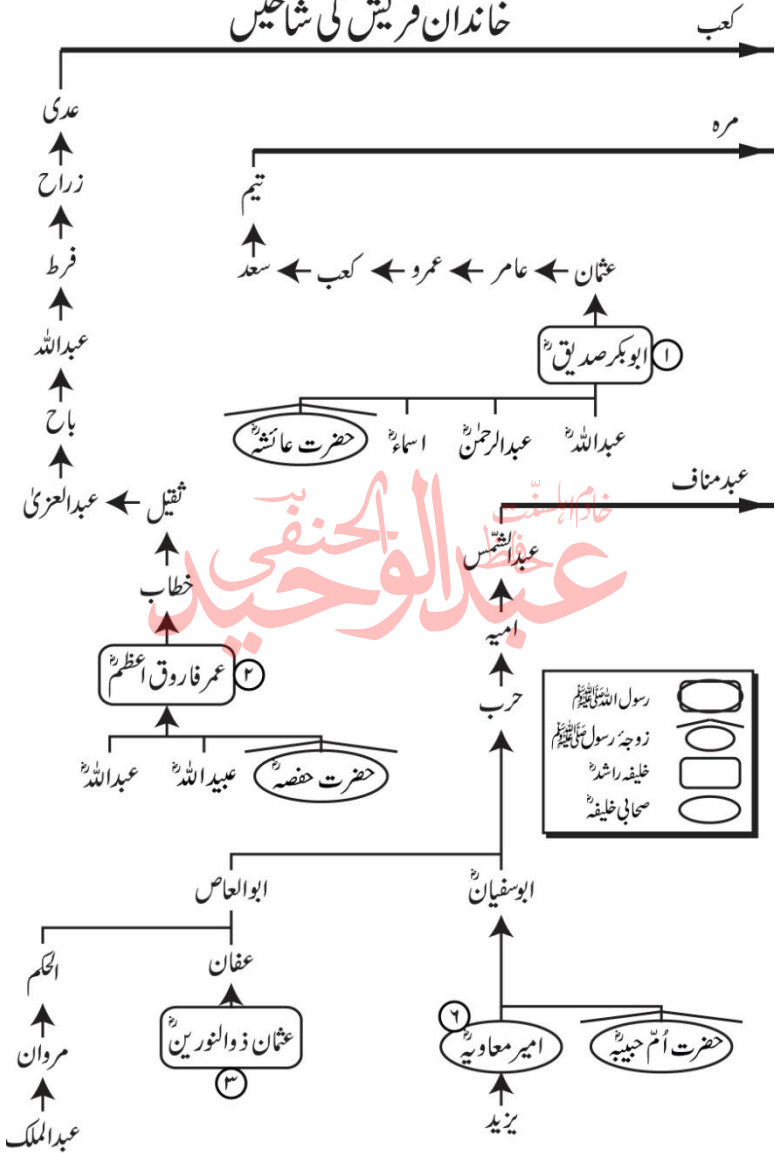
خاندان قریش کی شاخیں

کعب

عدی
زراح
فرط
عبداللہ
باح
عبدالعزیٰ
ثفیل
خطاب
۲ عمر فاروق اعظمؓ
عبداللہؓ
عبیداللہؓ
حضرت حفصہؓ

مرہ
تیم
سعد
کعب
عمرو
عامر
عثمان
۱ ابوبکر صدیقؓ
عبداللہؓ
عبدالرحمنؓ
اسماءؓ
حضرت عائشہؓ

عبدمناف
عبدالشمس
امیہ
حرب
ابوسفیانؓ
ابوالعاص
عفان
عثمان ذوالنورینؓ
۳
الحکم
مروان
عبدالملک
۶ امیر معاویہؓ
حضرت اُمّ حبیبہؓ
یزید

رسول اللہ صلی اللہ علیہ وسلم
زوجۂ رسول صلی اللہ علیہ وسلم
خلیفہ راشدؓ
صحابی خلیفہؓ

عبدالوحید الحنفی
خادم اہلسنت